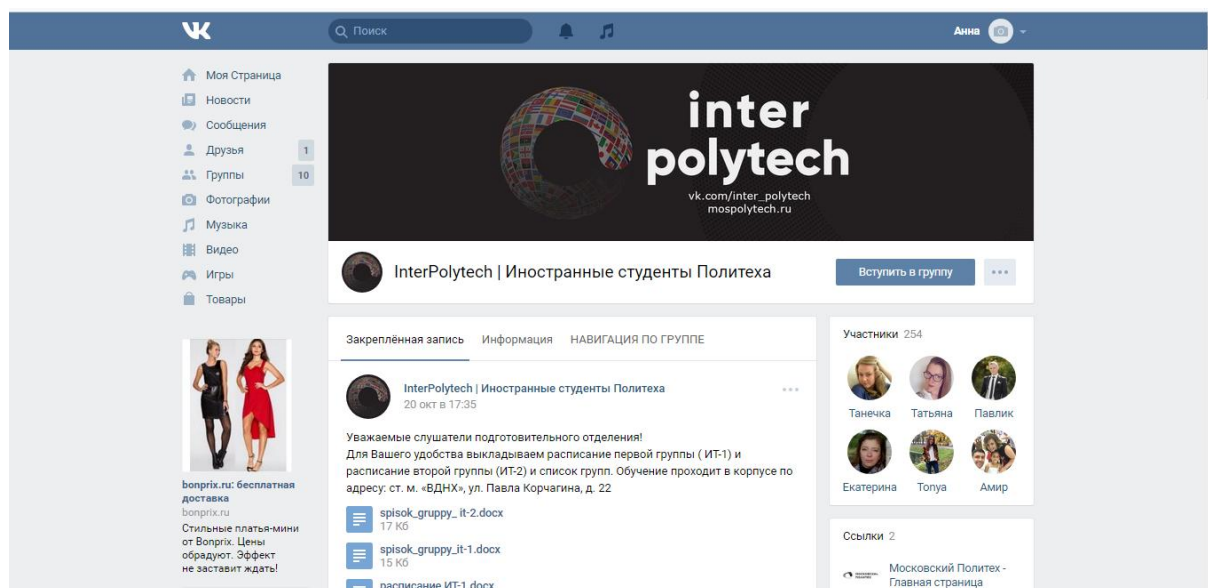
Поиск

Анна

Моя Страница
Новости
Сообщения
Друзья 1
Группы 10
Фотографии
Музыка
Видео
Игры
Товары

inter polytech
vk.com/inter_polytech
mospolytech.ru

InterPolytech | Иностранные студенты Политеха

Вступить в группу

Закреплённая запись   Информация   НАВИГАЦИЯ ПО ГРУППЕ

InterPolytech | Иностранные студенты Политеха
20 окт в 17:35

Уважаемые слушатели подготовительного отделения!
Для Вашего удобства выкладываем расписание первой группы ( ИТ-1) и расписание второй группы (ИТ-2) и список групп. Обучение проходит в корпусе по адресу: ст. м. «ВДНХ», ул. Павла Корчагина, д. 22

spisok_gruppy_ it-2.docx
17 Кб

spisok_gruppy_it-1.docx
15 Кб

расписание ИТ-1.docx

Участники 254
Танечка   Татьяна   Павлик
Екатерина   Topya   Амир

Ссылки 2
Московский Политех - Главная страница

bonprix.ru: бесплатная доставка
bonprix.ru
Стильные платья-мини от Bonprix. Цены обрадуют. Эффект не заставит ждать!